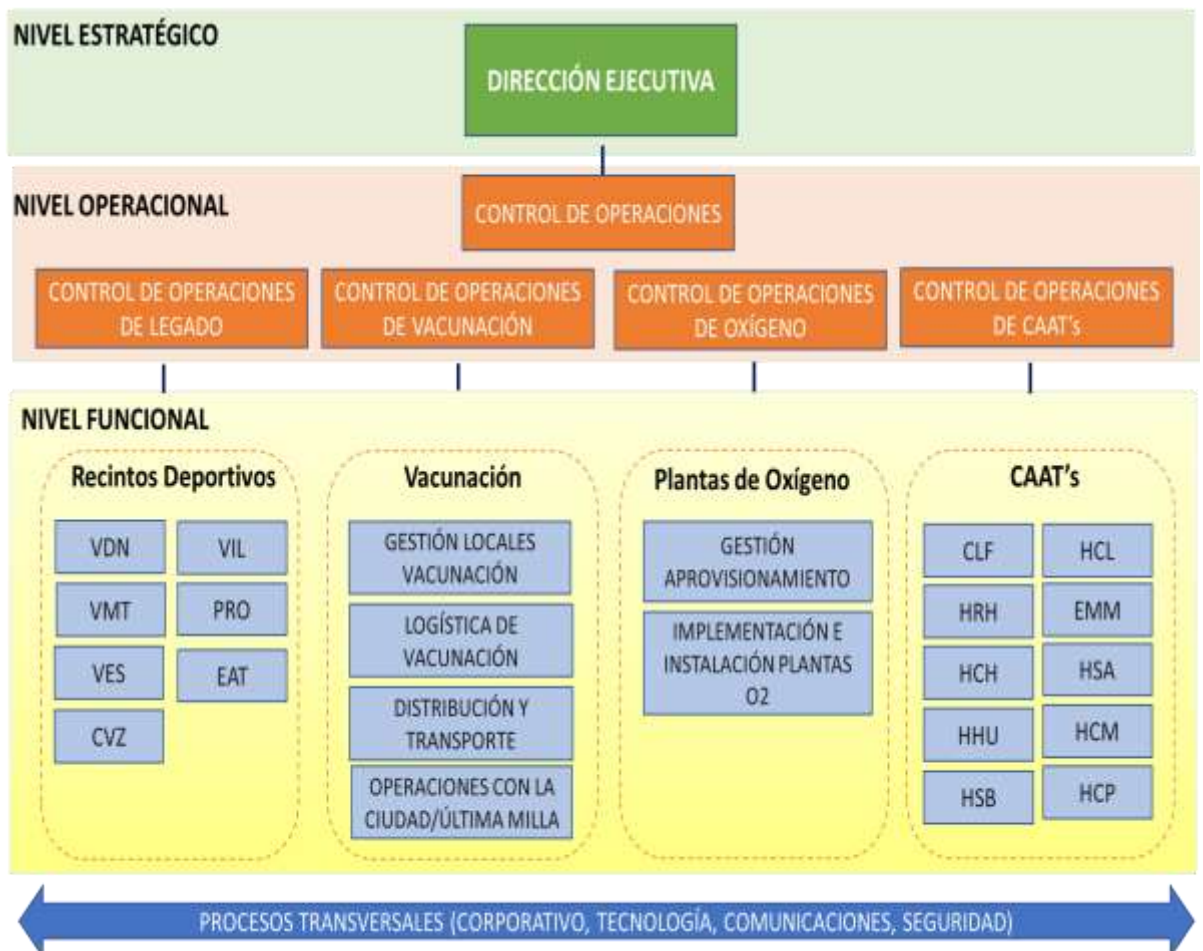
NIVEL ESTRATÉGICO

DIRECCIÓN EJECUTIVA

NIVEL OPERACIONAL

CONTROL DE OPERACIONES

CONTROL DE OPERACIONES DE LEGADO

CONTROL DE OPERACIONES DE VACUNACIÓN

CONTROL DE OPERACIONES DE OXÍGENO

CONTROL DE OPERACIONES DE CAAT's

NIVEL FUNCIONAL

Recintos Deportivos

VDN
VIL
VMT
PRO
VES
EAT
CVZ

Vacunación

GESTIÓN LOCALES VACUNACIÓN

LOGÍSTICA DE VACUNACIÓN

DISTRIBUCIÓN Y TRANSPORTE

OPERACIONES CON LA CIUDAD/ÚLTIMA MILLA

Plantas de Oxígeno

GESTIÓN APROVISIONAMIENTO

IMPLEMENTACIÓN E INSTALACIÓN PLANTAS O2

CAAT's

CLF
HCL
HRH
EMM
HCH
HSA
HHU
HCM
HSB
HCP

PROCESOS TRANSVERSALES (CORPORATIVO, TECNOLOGÍA, COMUNICACIONES, SEGURIDAD)